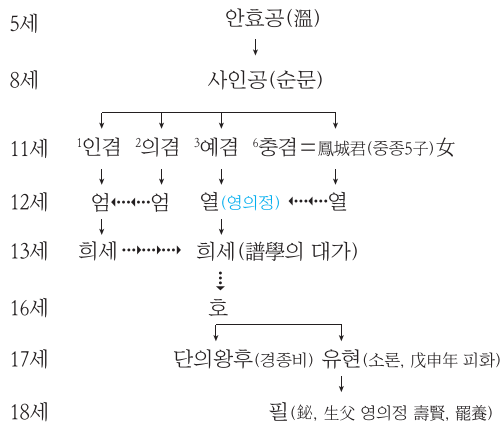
5세 안효공(溫)

8세 사인공(순문)

11세 $^1$인겸 $^2$의겸 $^3$예겸 $^6$충겸＝鳳城君(중종5子)女

12세 엄 엄 열(영의정) 열

13세 희세 희세(譜學의 대가)

16세 호

17세 단의왕후(경종비) 유현(소론, 戊申年 피화)

18세 필(鉍, 生父 영의정 壽賢, 龍養)